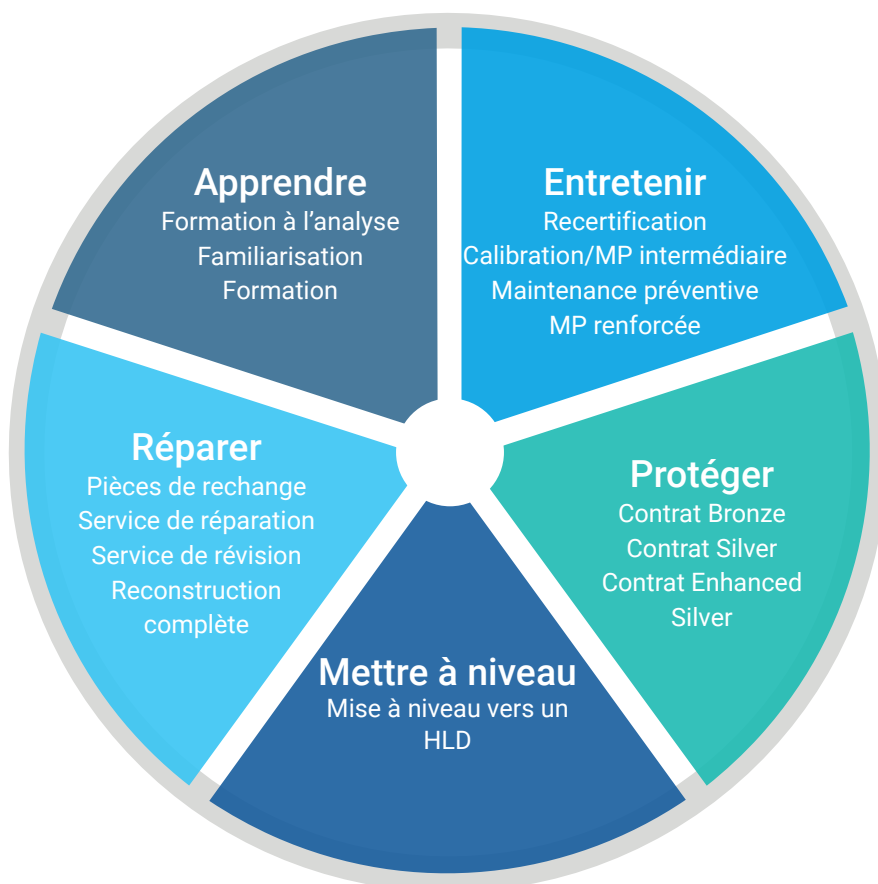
Apprendre
Formation à l’analyse
Familiarisation
Formation

Entretenir
Recertification
Calibration/MP intermédiaire
Maintenance préventive
MP renforcée

Réparer
Pièces de rechange
Service de réparation
Service de révision
Reconstruction complète

Protéger
Contrat Bronze
Contrat Silver
Contrat Enhanced Silver

Mettre à niveau
Mise à niveau vers un HLD